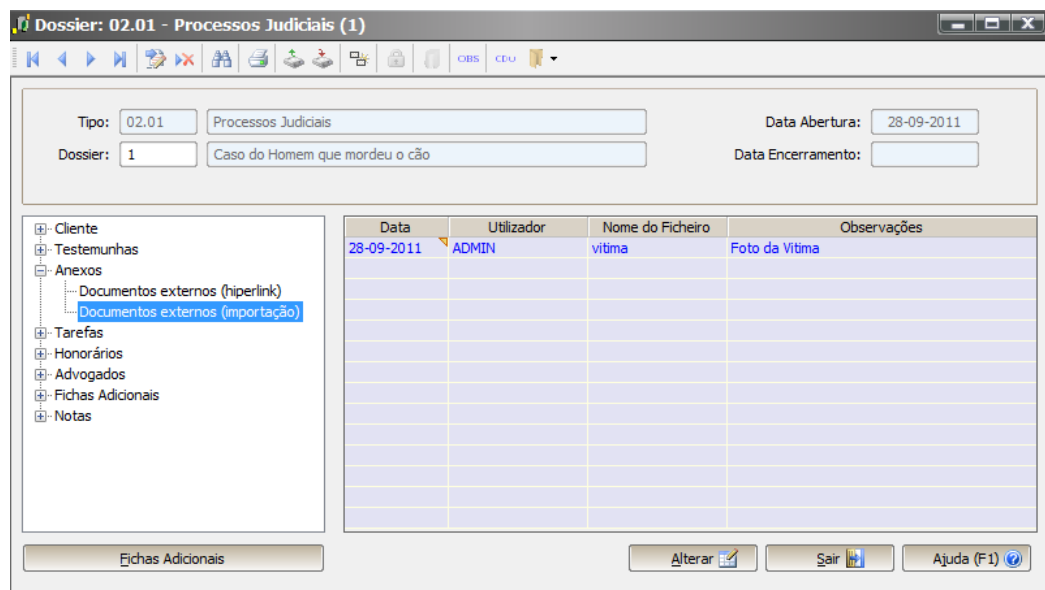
Dossier: 02.01 - Processos Judiciais (1)

OBS CDU

Tipo: 02.01 Processos Judiciais
Dossier: 1 Caso do Homem que mordeu o cão
Data Abertura: 28-09-2011
Data Encerramento:

Cliente
Testemunhas
Anexos
Documentos externos (hiperlink)
Documentos externos (importação)
Tarefas
Honorários
Advogados
Fichas Adicionais
Notas

| Data | Utilizador | Nome do Ficheiro | Observações |
|---|---|---|---|
| 28-09-2011 | ADMIN | vitima | Foto da Vitima |

Fichas Adicionais
Alterar
Sair
Ajuda (F1)